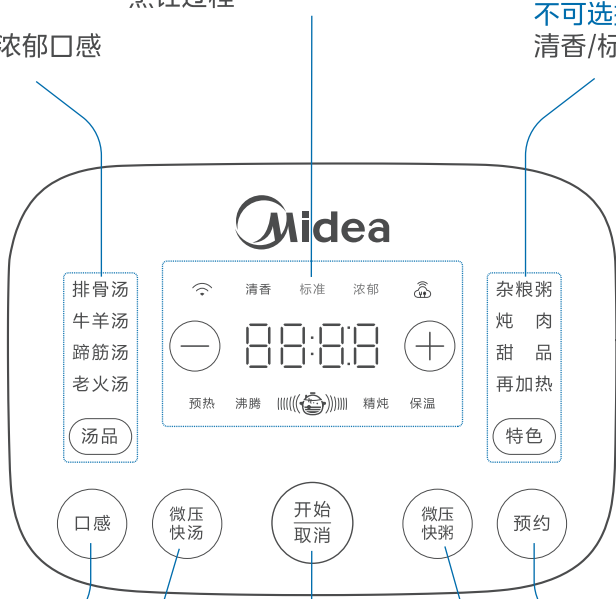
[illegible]过程

浓郁口感

不可选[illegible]

清香/标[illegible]

Midea

排骨汤
牛羊汤
蹄筋汤
老火汤

汤品

清香 标准 浓郁

—

88:88

+

预热 沸腾 精炖 保温

杂粮粥
炖 肉
甜 品
再加热

特色

口感

微压
快汤

开始
取消

微压
快粥

预约